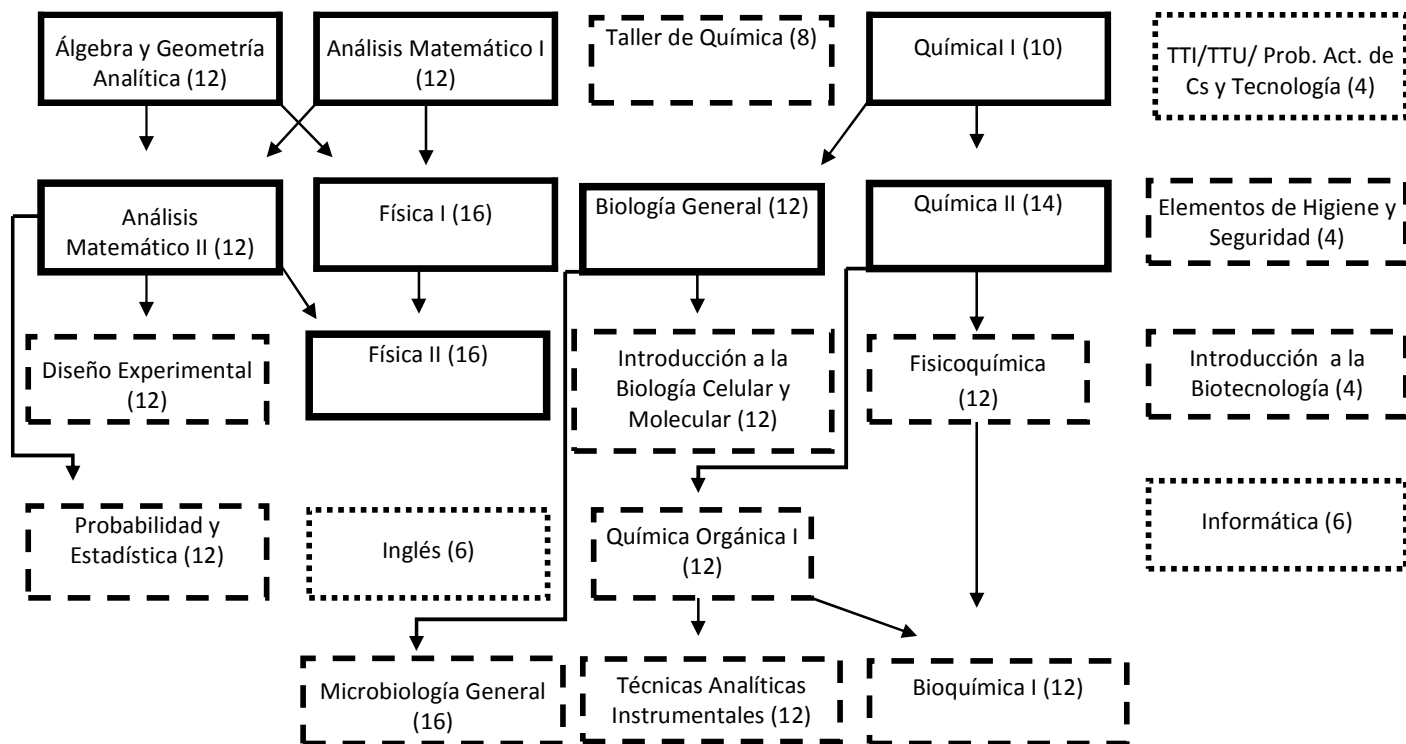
Álgebra y Geometría Analítica (12)

Análisis Matemático I (12)

Taller de Química (8)

Químical I (10)

TTI/TTU/ Prob. Act. de Cs y Tecnología (4)

Análisis Matemático II (12)

Física I (16)

Biología General (12)

Química II (14)

Elementos de Higiene y Seguridad (4)

Diseño Experimental (12)

Física II (16)

Introducción a la Biología Celular y Molecular (12)

Fisicoquímica (12)

Introducción a la Biotecnología (4)

Probabilidad y Estadística (12)

Inglés (6)

Química Orgánica I (12)

Informática (6)

Microbiología General (16)

Técnicas Analíticas Instrumentales (12)

Bioquímica I (12)